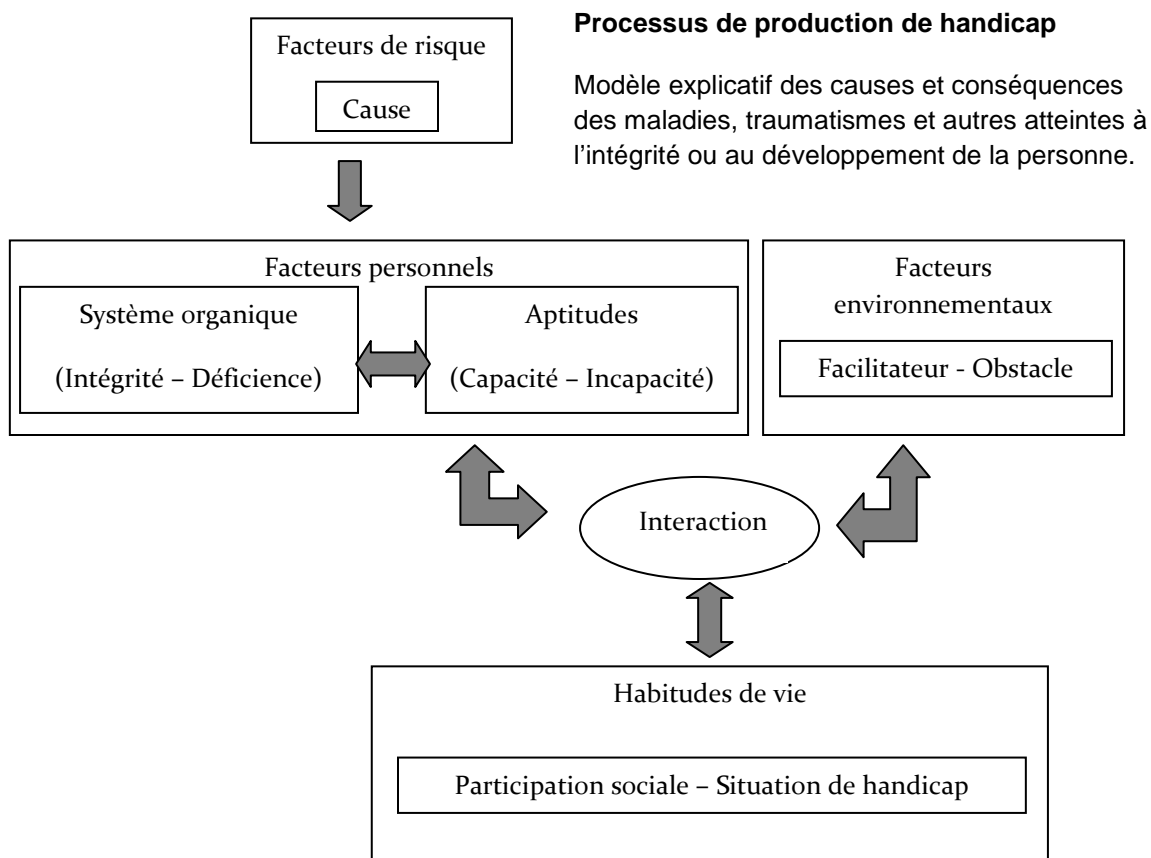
Facteurs de risque

Cause

**Processus de production de handicap**

Modèle explicatif des causes et conséquences des maladies, traumatismes et autres atteintes à l'intégrité ou au développement de la personne.

Facteurs personnels

Système organique

(Intégrité – Déficience)

Aptitudes

(Capacité – Incapacité)

Facteurs environnementaux

Facilitateur - Obstacle

Interaction

Habitudes de vie

Participation sociale – Situation de handicap